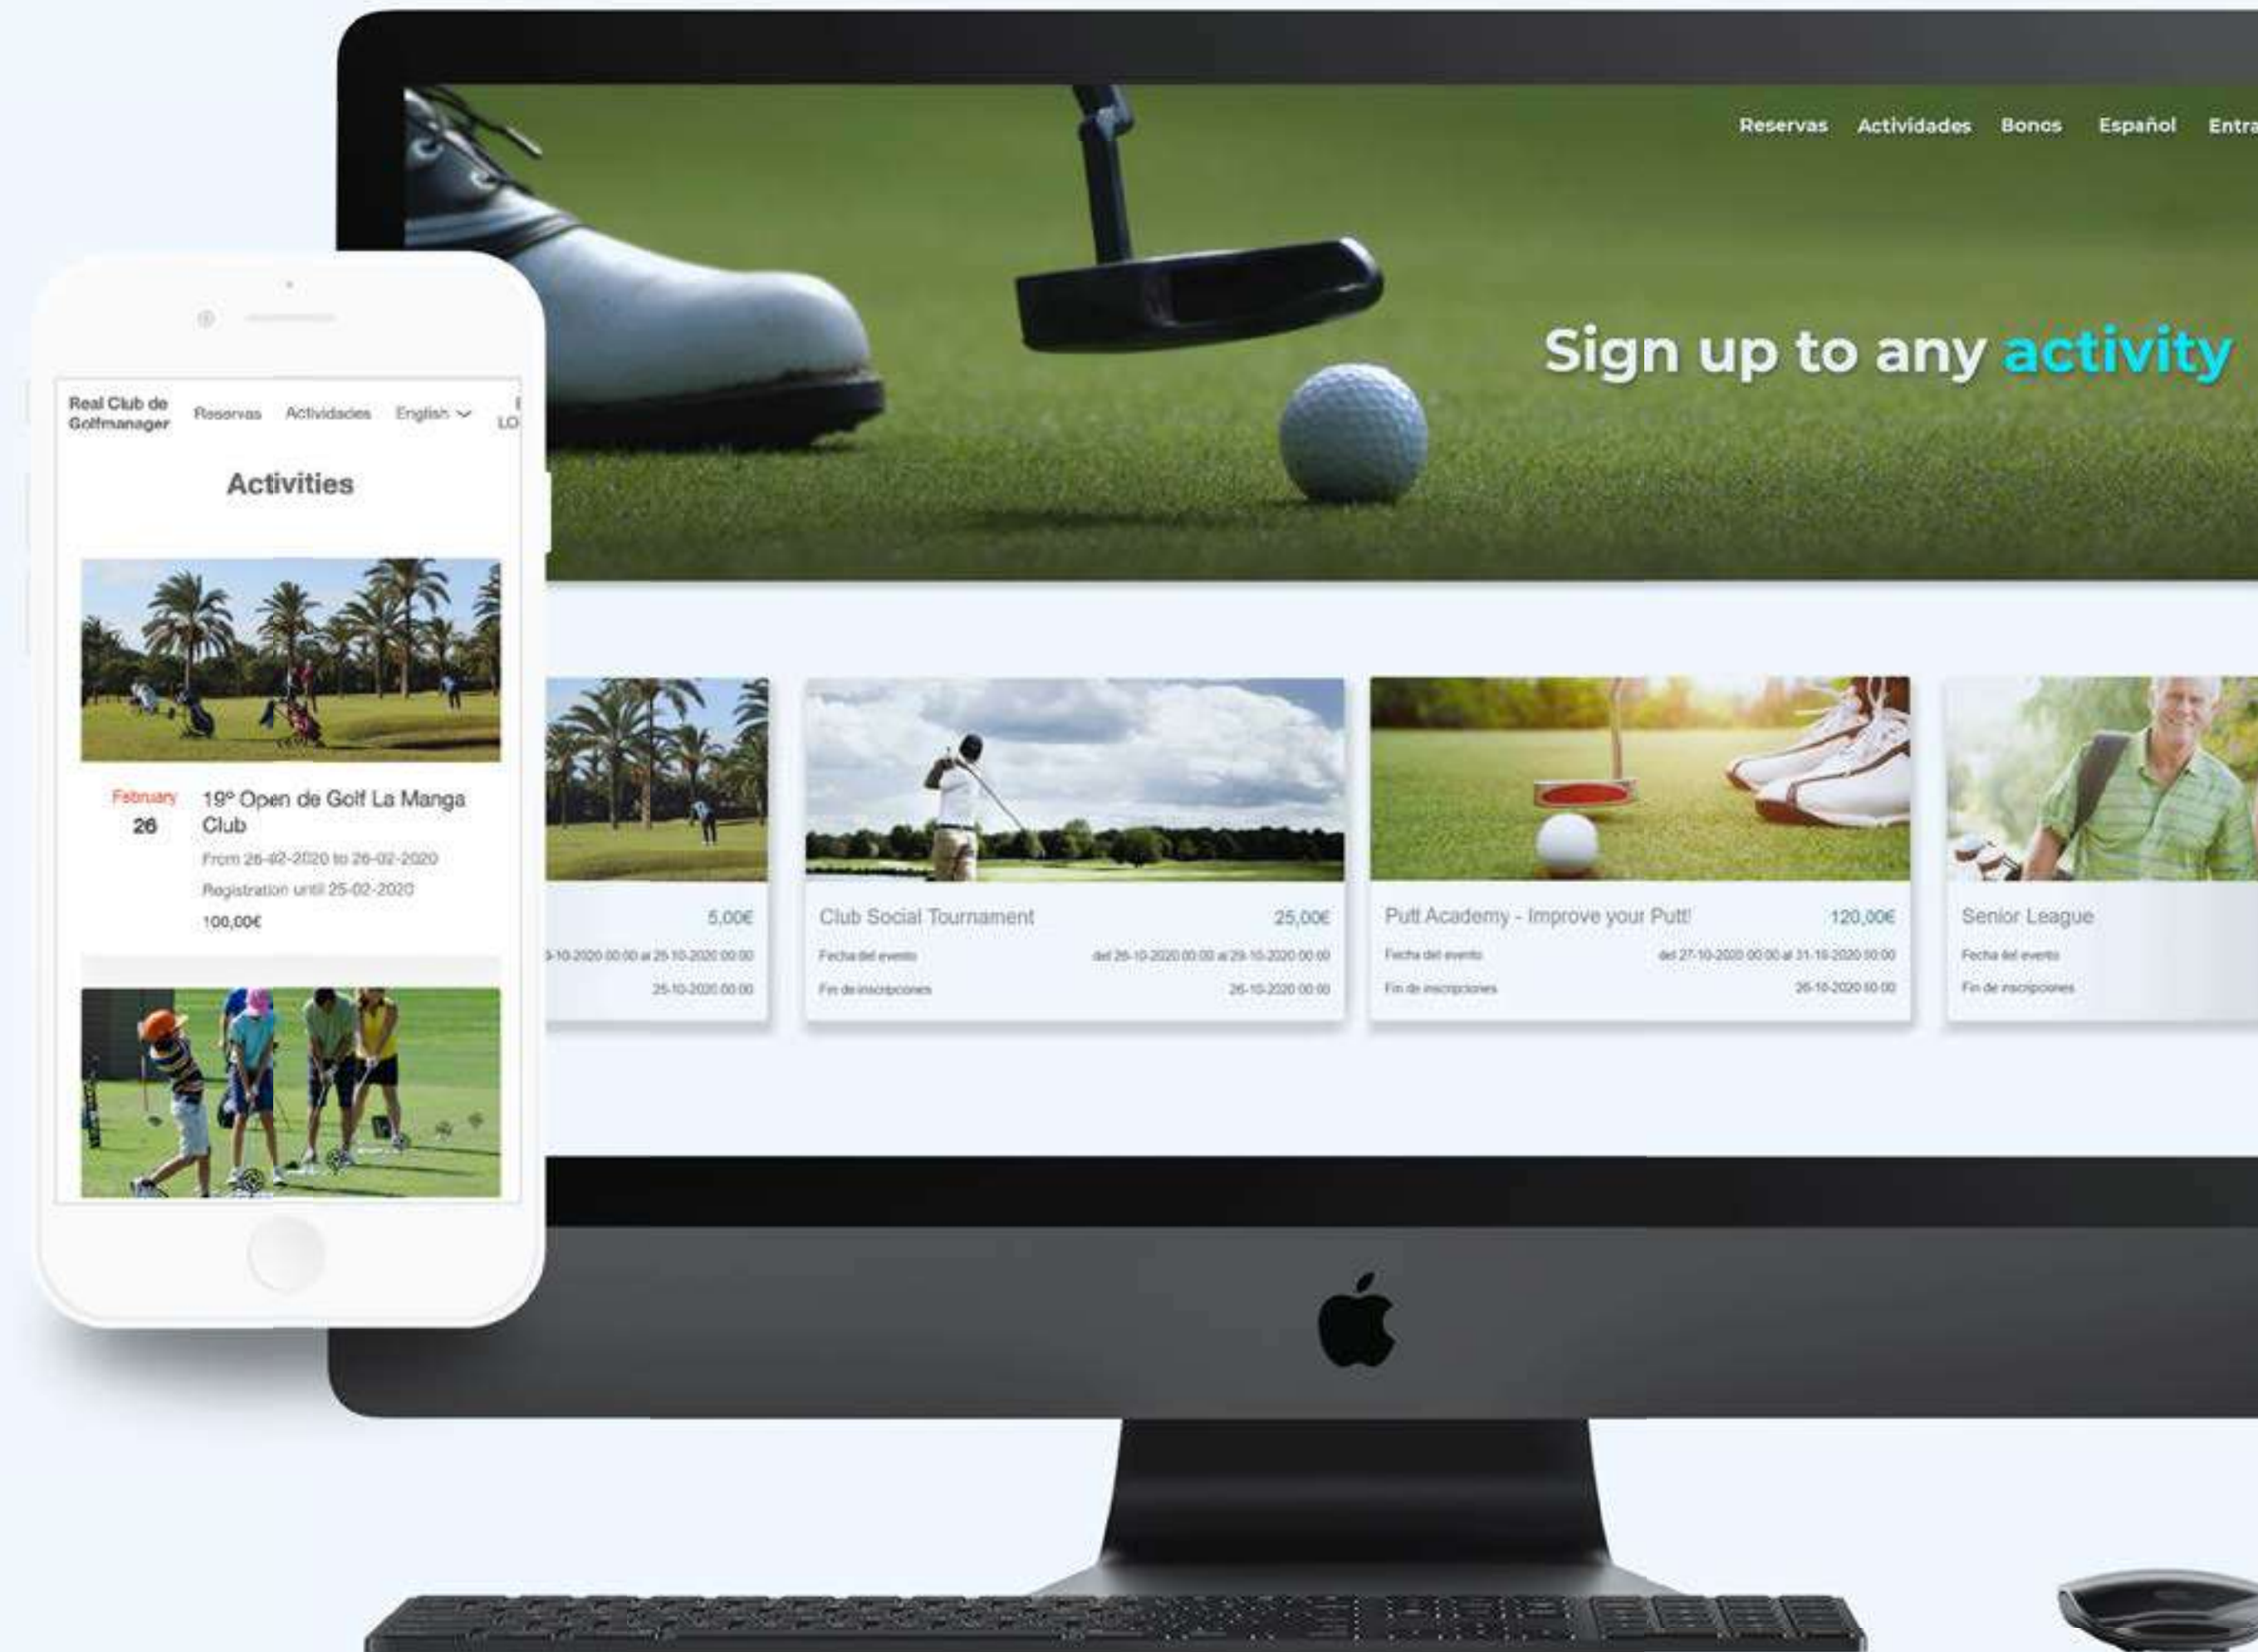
Reservas Actividades Bonos Español Entra

Sign up to any activity

Real Club de Golfmanager Reservas Actividades English LO

Activities

February 26 19º Open de Golf La Manga Club

From 26-02-2020 to 26-02-2020

Registration until 25-02-2020

100,00€

5,00€

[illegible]-10-2020 00:00 al 25-10-2020 00:00

25-10-2020 00:00

Club Social Tournament 25,00€

Fecha del evento del 26-10-2020 00:00 al 29-10-2020 00:00

Fin de inscripciones 26-10-2020 00:00

Putt Academy - Improve your Putt! 120,00€

Fecha del evento del 27-10-2020 00:00 al 31-10-2020 00:00

Fin de inscripciones 26-10-2020 00:00

Senior League

Fecha del evento

Fin de inscripciones